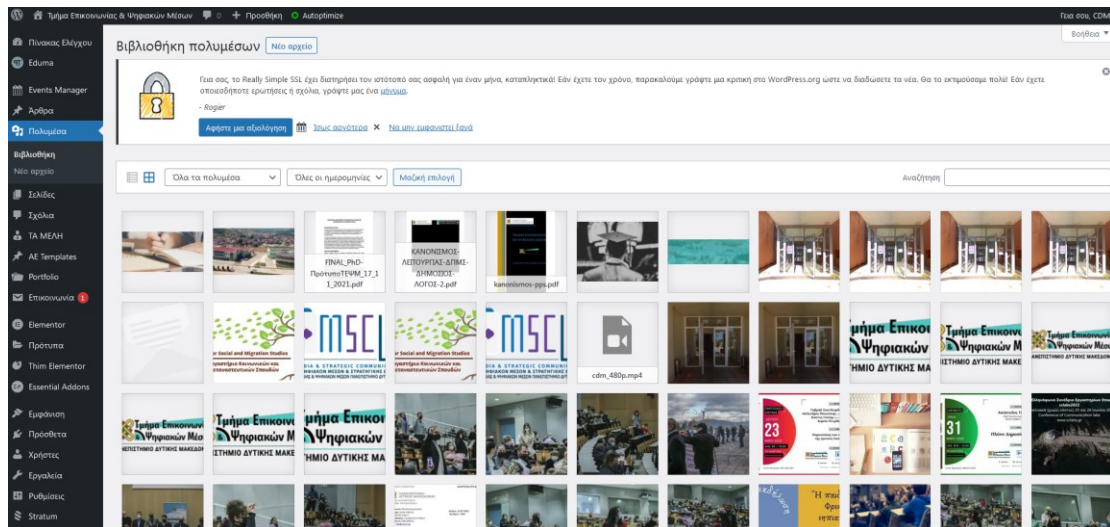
Τμήμα Επικοινωνίας & Ψηφιακών Μέσων 0 + Προσθήκη Autoptimize

Γεια σου, CDM

Βοήθεια ▼

Πίνακας Ελέγχου
Eduma
Events Manager
Άρθρα
Πολυμέσα
Βιβλιοθήκη
Νέο αρχείο
Σελίδες
Σχόλια
ΤΑ ΜΕΛΗ
AE Templates
Portfolio
Επικοινωνία 1
Elementor
Πρότυπα
Thim Elementor
Essential Addons
Εμφάνιση
Πρόσθετα
Χρήστες
Εργαλεία
Ρυθμίσεις
Stratum

Βιβλιοθήκη πολυμέσων Νέο αρχείο

Γεια σας, το Really Simple SSL έχει διατηρήσει τον ιστότοπό σας ασφαλή για έναν μήνα, καταπληκτικά! Εάν έχετε τον χρόνο, παρακαλούμε γράψτε μια κριτική στο WordPress.org ώστε να διαδώσετε τα νέα. Θα το εκτιμούσαμε πολύ! Εάν έχετε οποιεσδήποτε ερωτήσεις ή σχόλια, γράψτε μας ένα μήνυμα.

- Rogier

Αφήστε μια αξιολόγηση Ίσως αργότερα ✕ Να μην εμφανιστεί ξανά

Όλα τα πολυμέσα Όλες οι ημερομηνίες Μαζική επιλογή

Αναζήτηση

FINAL_PhD-ΠρότυποΤΕΨΜ_17_11_2021.pdf

ΚΑΝΟΝΙΣΜΟΣ-ΛΕΙΤΟΥΡΓΙΑΣ-ΔΠΜΣ-ΔΗΜΟΣΙΟΣ-ΛΟΓΟΣ-2.pdf

kanonismos-pps.pdf

cdm_480p.mp4

Τμήμα Επικοινωνίας & Ψηφιακών Μέσων
ΠΑΝΕΠΙΣΤΗΜΙΟ ΔΥΤΙΚΗΣ ΜΑΚΕΔΟΝΙΑΣ

MSC

Social and Migration Studies

23

31